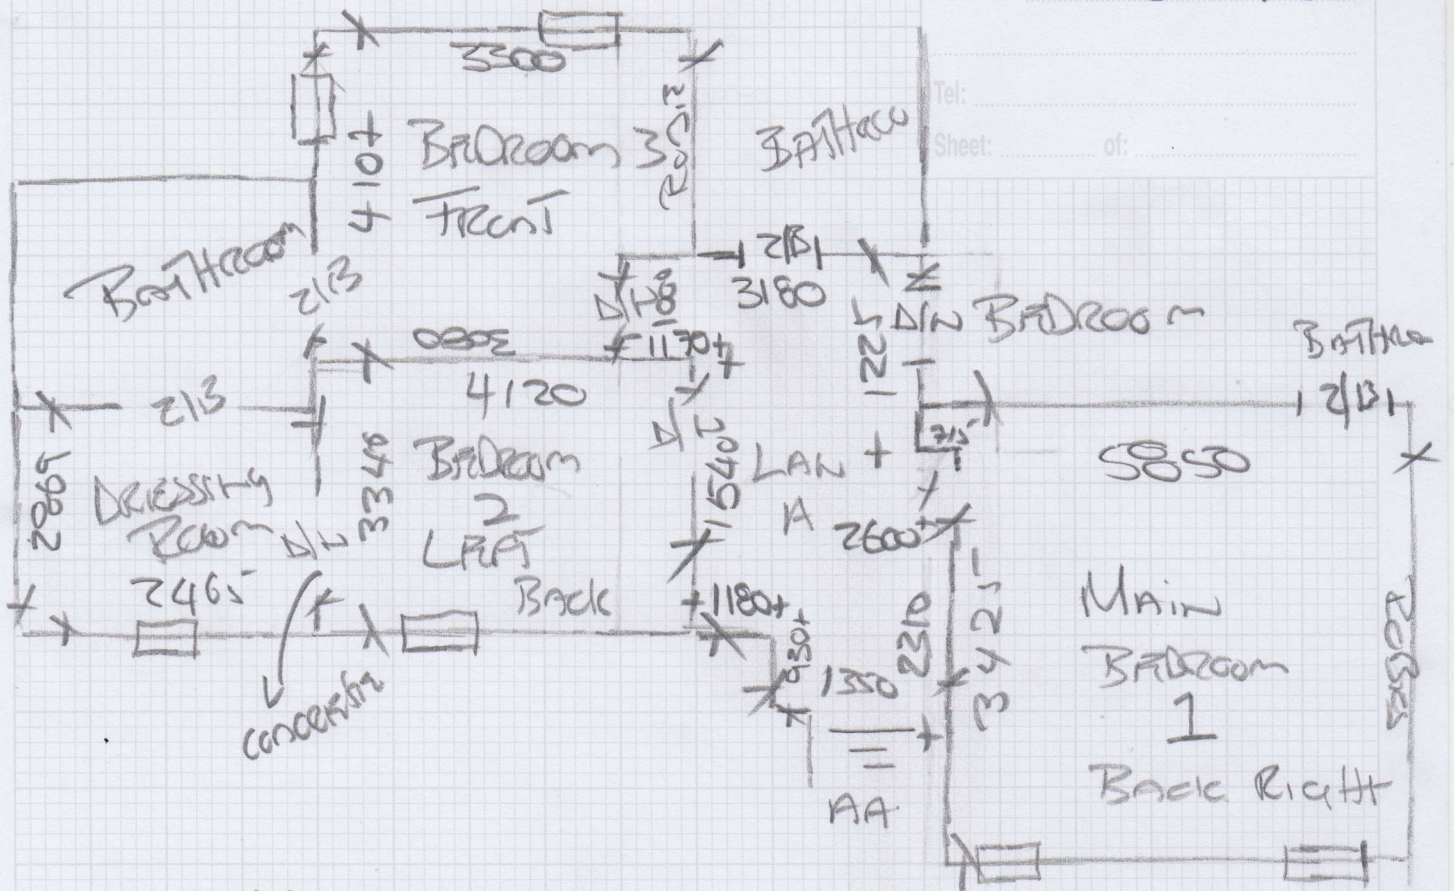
Tel:
Sheet: of:

3300
4101
BEDROOM 3
FRONT
2960
BATHROOM
2/3
3180
BATHROOM
2/3
3180
D/H8
1170
DIN BEDROOM
BATHROOM
2/3
4120
2/3
1122
215
2/3
5850
DIN
2060
DRESSING ROOM
3340
BEDROOM 2
LEFT
1540
LAN
A
2600
DIN
2465
BACK
1180
3421
MAIN BEDROOM 1
BACK RIGHT
5850
930
1350
2310
concertina
AA